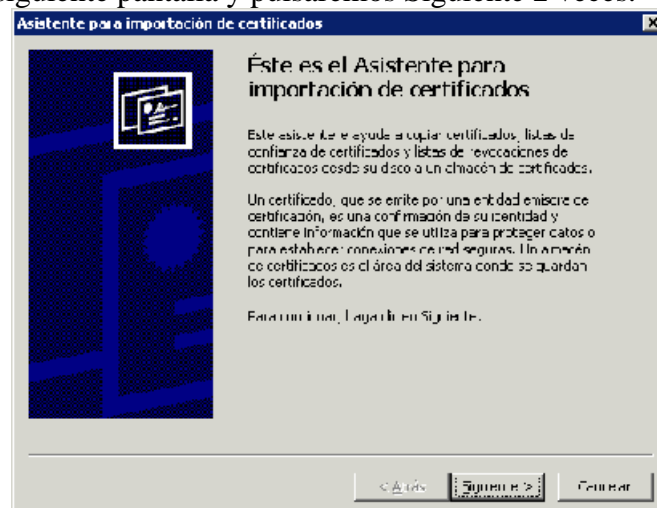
siguiente pantalla y pulsaremos Siguiente 2 veces.

Asistente para importación de certificados

Éste es el Asistente para importación de certificados

Este asistente le ayuda a copiar certificados, listas de confianza de certificados y listas de revocaciones de certificados desde su disco a un almacén de certificados.

Un certificado, que se emite por una entidad emisora de certificación, es una confirmación de su identidad y contiene información que se utiliza para proteger datos o para establecer conexiones de red seguras. Un almacén de certificados es el área del sistema donde se guardan los certificados.

Para continuar, haga clic en Siguiente.

< Atrás | Siguiente > | Cancelar